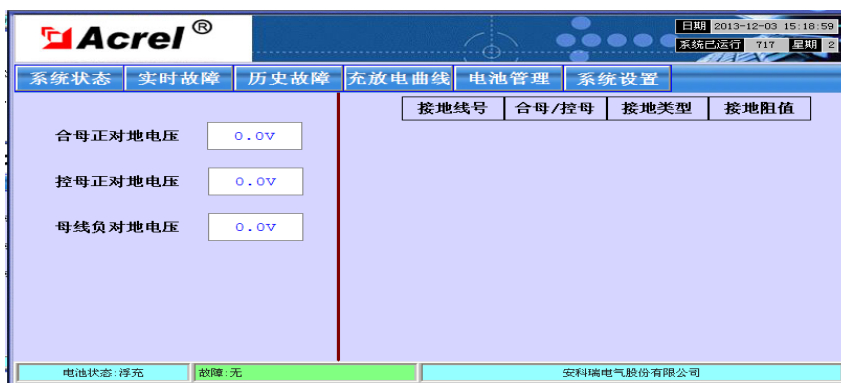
Acrel®

日期 2013-12-03 15:18:59
系统已运行 717 星期 2

系统状态 实时故障 历史故障 充放电曲线 电池管理 系统设置

合母正对地电压 0.0V

控母正对地电压 0.0V

母线负对地电压 0.0V

| 接地线号 | 合母/控母 | 接地类型 | 接地阻值 |
|---|---|---|---|

电池状态:浮充 故障:无 安科瑞电气股份有限公司